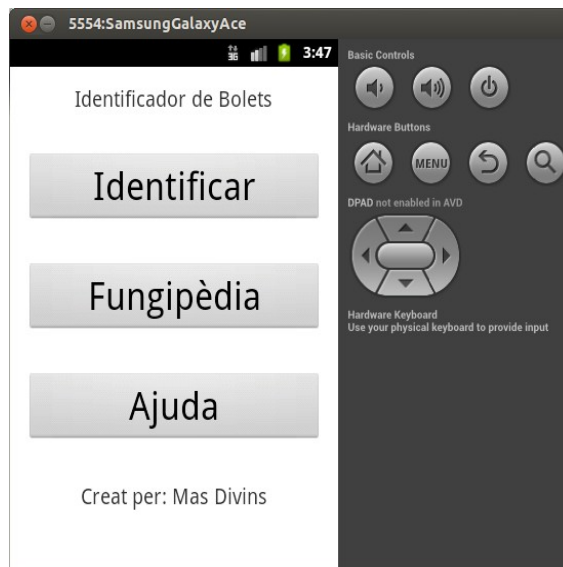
5554:SamsungGalaxyAce

3:47

Identificador de Bolets

Identificar

Fungipèdia

Ajuda

Creat per: Mas Divins

Basic Controls

Hardware Buttons

MENU

DPAD not enabled in AVD

Hardware Keyboard
Use your physical keyboard to provide input